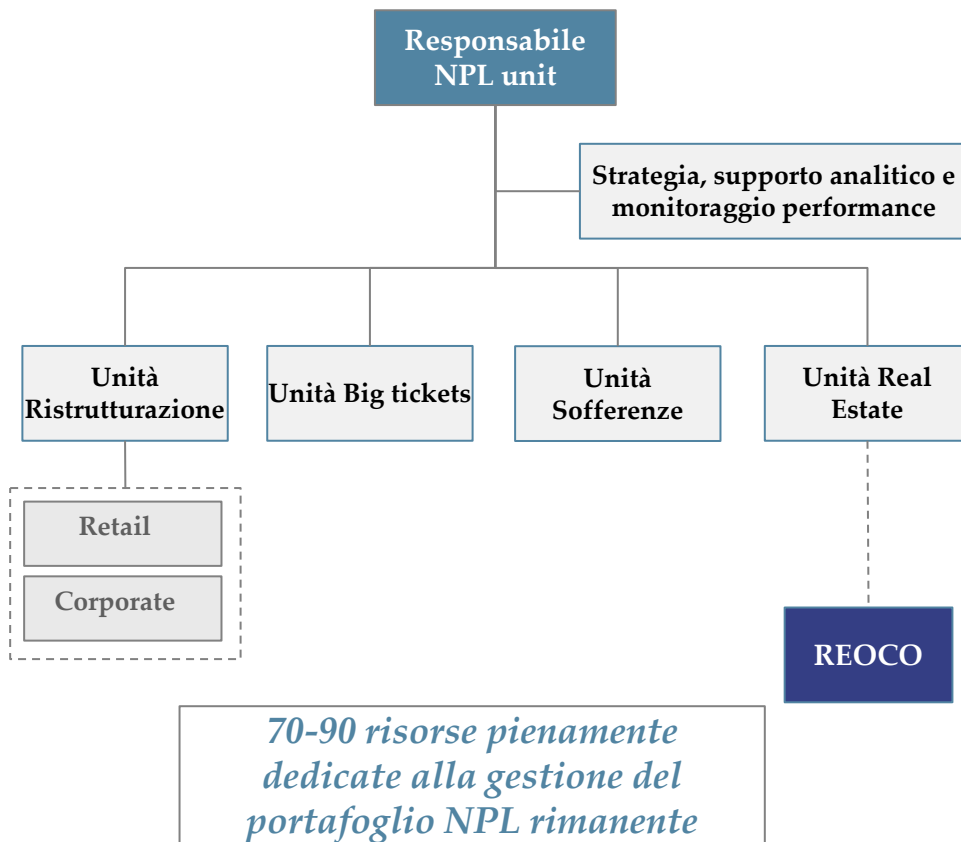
Responsabile NPL unit

Strategia, supporto analitico e monitoraggio performance

Unità Ristrutturazione

Unità Big tickets

Unità Sofferenze

Unità Real Estate

Retail

Corporate

REOCO

70-90 risorse pienamente dedicate alla gestione del portafoglio NPL rimanente